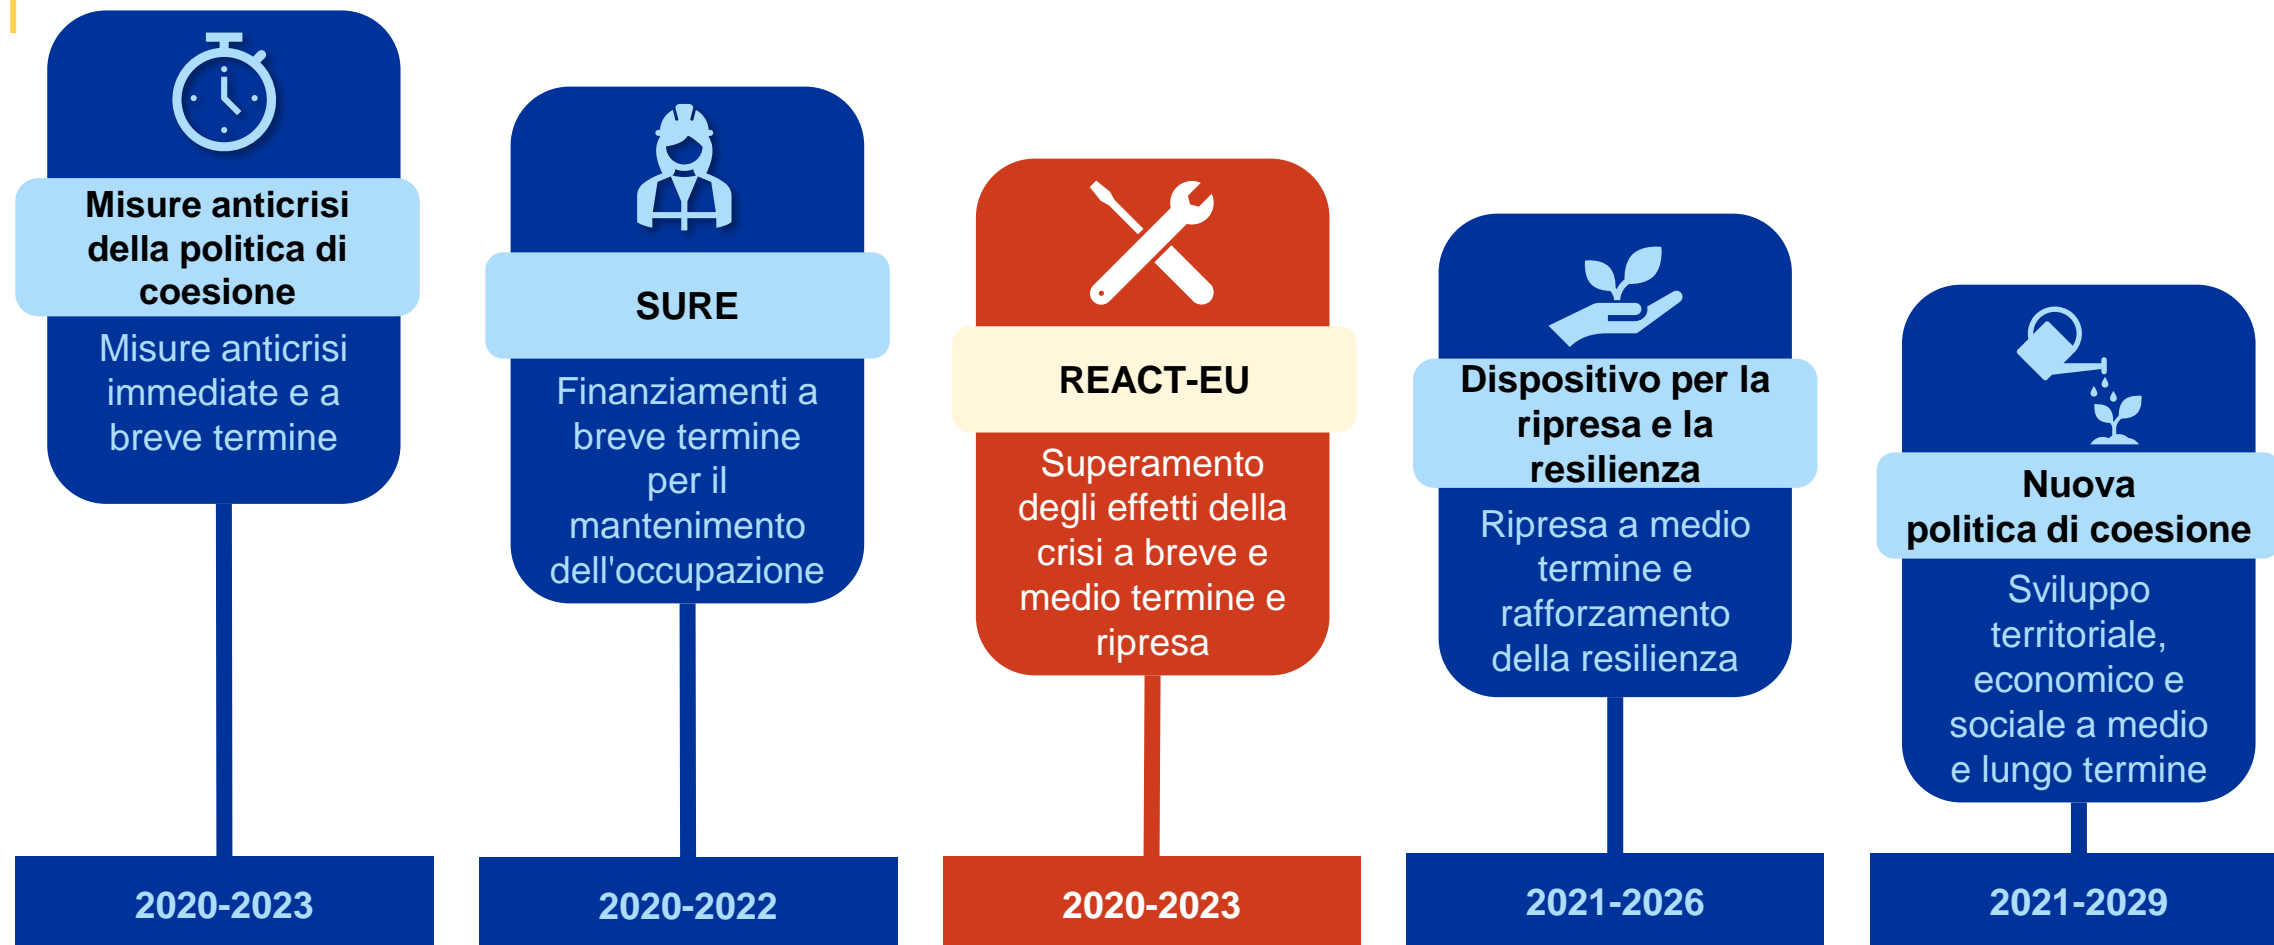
Misure anticrisi della politica di coesione

Misure anticrisi immediate e a breve termine

2020-2023

SURE

Finanziamenti a breve termine per il mantenimento dell'occupazione

2020-2022

REACT-EU

Superamento degli effetti della crisi a breve e medio termine e ripresa

2020-2023

Dispositivo per la ripresa e la resilienza

Ripresa a medio termine e rafforzamento della resilienza

2021-2026

Nuova politica di coesione

Sviluppo territoriale, economico e sociale a medio e lungo termine

2021-2029